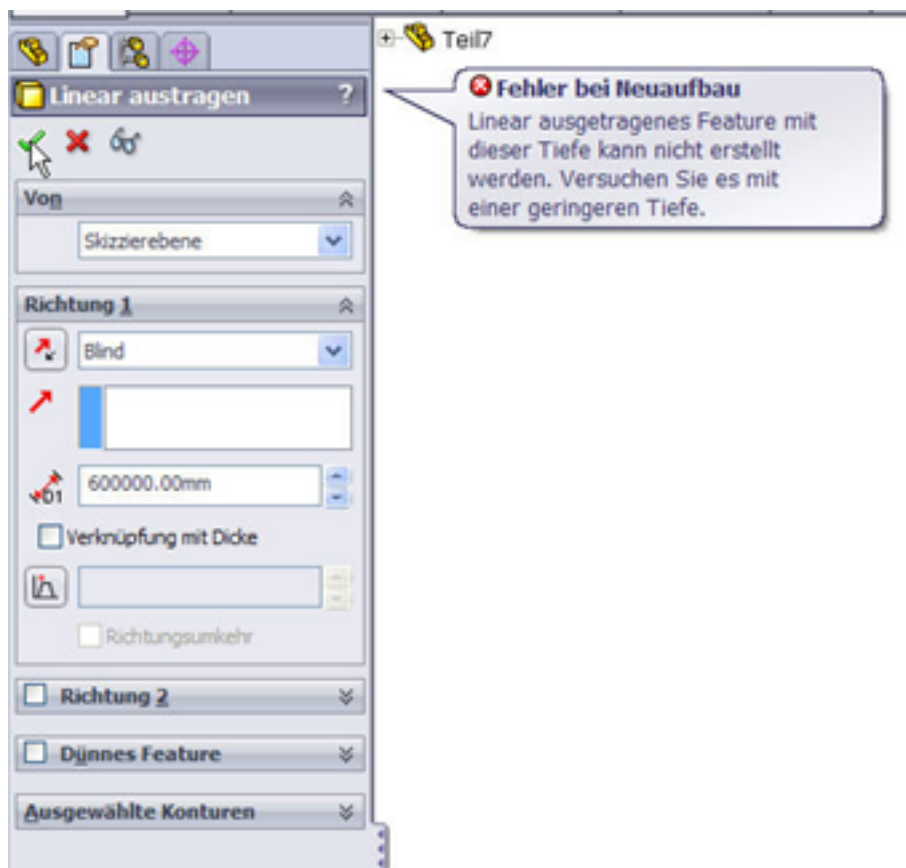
Teil7

Fehler bei Neuaufbau
Linear ausgetragenes Feature mit dieser Tiefe kann nicht erstellt werden. Versuchen Sie es mit einer geringeren Tiefe.

Linear austragen ?

Von
Skizzierebene

Richtung 1
Blind
D1 600000.00mm
Verknüpfung mit Dicke
Richtungsumkehr

Richtung 2

Dünnes Feature

Ausgewählte Konturen